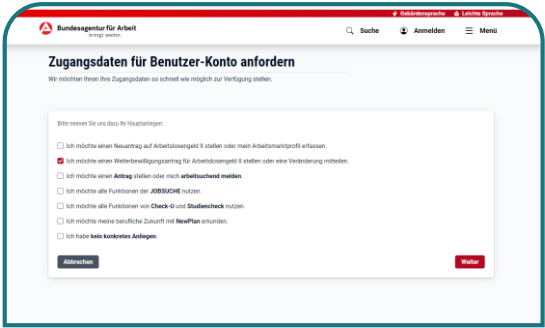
Gebärdensprache   Leichte Sprache

Bundesagentur für Arbeit
bringt weiter.

Suche   Anmelden   Menü

Zugangsdaten für Benutzer-Konto anfordern

Wir möchten Ihnen Ihre Zugangsdaten so schnell wie möglich zur Verfügung stellen.

Bitte nennen Sie uns dazu Ihr Hauptanliegen:

Ich möchte einen Neuantrag auf Arbeitslosengeld II stellen oder mein Arbeitsmarktprofil erfassen.

Ich möchte einen Weiterbewilligungsantrag für Arbeitslosengeld II stellen oder eine Veränderung mitteilen.

Ich möchte einen **Antrag** stellen oder mich **arbeitsuchend melden**.

Ich möchte alle Funktionen der **JOBSUCHE** nutzen.

Ich möchte alle Funktionen von **Check-U** und **Studiencheck** nutzen.

Ich möchte meine berufliche Zukunft mit **NewPlan** erkunden.

Ich habe **kein konkretes Anliegen**.

Abbrechen   Weiter